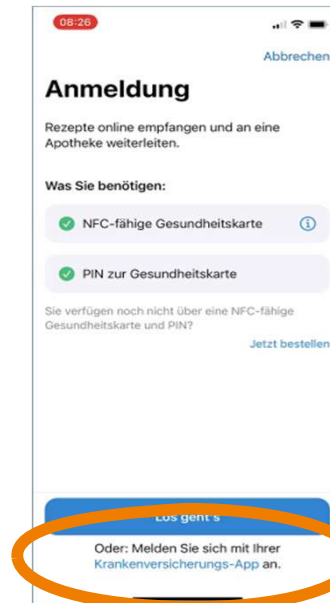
08:26

Abbrechen

Anmeldung

Rezepte online empfangen und an eine Apotheke weiterleiten.

Was Sie benötigen:

NFC-fähige Gesundheitskarte

PIN zur Gesundheitskarte

Sie verfügen noch nicht über eine NFC-fähige Gesundheitskarte und PIN?

Jetzt bestellen

Los geht's

Oder: Melden Sie sich mit Ihrer Krankenversicherungs-App an.